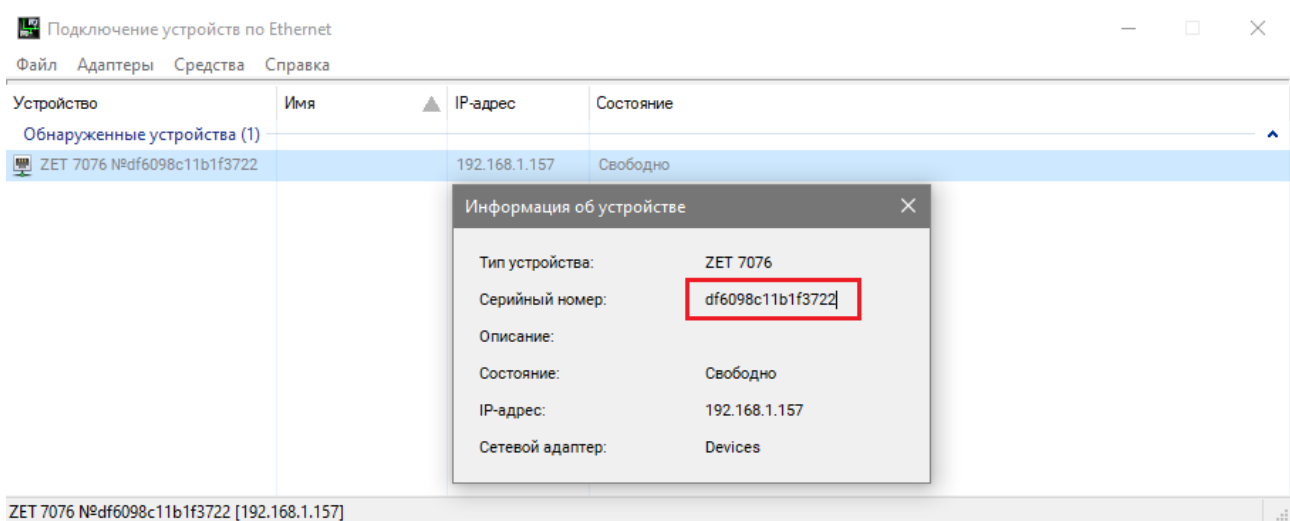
Подключение устройств по Ethernet

Файл Адаптеры Средства Справка

| Устройство | Имя | IP-адрес | Состояние |
|---|---|---|---|
| Обнаруженные устройства (1) | | | |
| ZET 7076 №df6098c11b1f3722 | | 192.168.1.157 | Свободно |

Информация об устройстве

| | |
|---|---|
| Тип устройства: | ZET 7076 |
| Серийный номер: | df6098c11b1f3722 |
| Описание: | |
| Состояние: | Свободно |
| IP-адрес: | 192.168.1.157 |
| Сетевой адаптер: | Devices |

ZET 7076 №df6098c11b1f3722 [192.168.1.157]